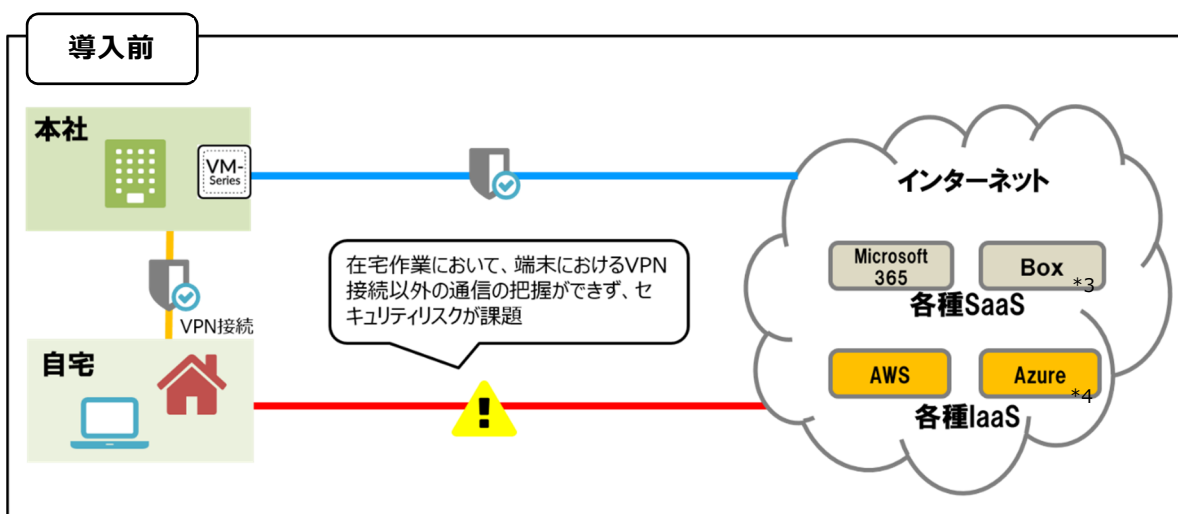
導入前

本社

VM-Series

VPN接続

自宅

在宅作業において、端末におけるVPN接続以外の通信の把握ができず、セキュリティリスクが課題

インターネット

Microsoft 365

Box

*3

各種SaaS

AWS

Azure

*4

各種IaaS